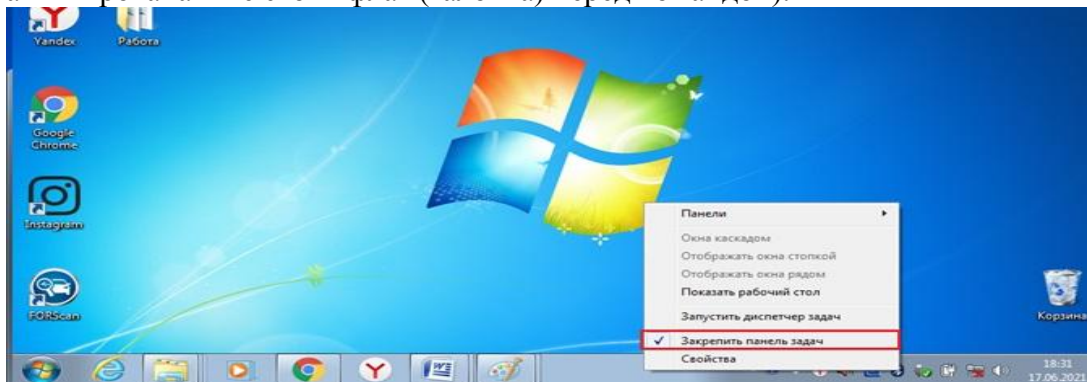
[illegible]

Yandex

Работа

Google Chrome

Instagram

FORScan

Панели

Окна каскадом

Отображать окна стопкой

Отображать окна рядом

Показать рабочий стол

Запустить диспетчер задач

✓ Закрепить панель задач

Свойства

Корзина

18:31
17.06.2021